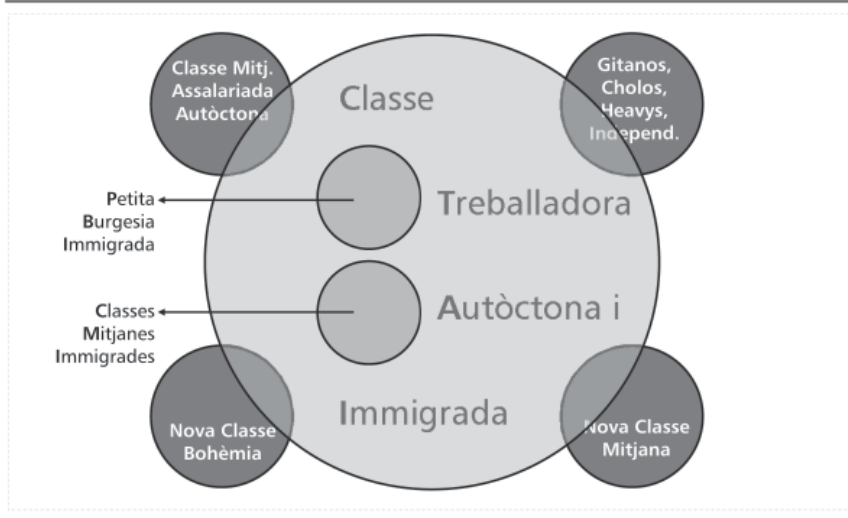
Classe Mitj. Assalariada Autòctona

Gitanos, Cholos, Heavys, Independ.

Classe

Treballadora

Autòctona i

Immigrada

Petita Burgesia Immigrada

Classes Mitjanes Immigrades

Nova Classe Bohèmia

Nova Classe Mitjana